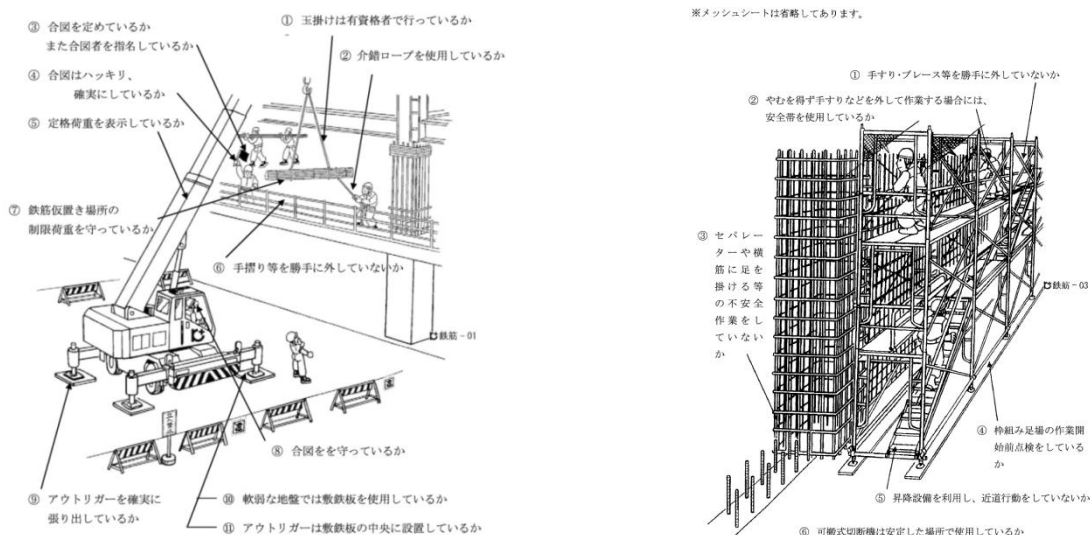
③ 合図を定めているか
また合図者を指名しているか

① 玉掛けは有資格者で行っているか

② 介錯ロープを使用しているか

④ 合図はハッキリ、
確実にしているか

⑤ 定格荷重を表示しているか

⑦ 鉄筋仮置き場所の
制限荷重を守っているか

⑥ 手摺り等を勝手に外していないか

鉄筋－01

⑧ 合図をを守っているか

⑨ アウトリガーを確実に
張り出しているか

⑩ 軟弱な地盤では敷鉄板を使用しているか

⑪ アウトリガーは敷鉄板の中央に設置しているか

※メッシュシートは省略してあります。

① 手すり・ブレース等を勝手に外していないか

② やむを得ず手すりなどを外して作業する場合には、
安全帯を使用しているか

③ セパレーターや横筋に足を掛ける等の不安全作業をしていないか

鉄筋－03

④ 枠組み足場の作業開始前点検をしているか

⑤ 昇降設備を利用し、近道行動をしていないか

⑥ 可搬式切断機は安定した場所で使用しているか